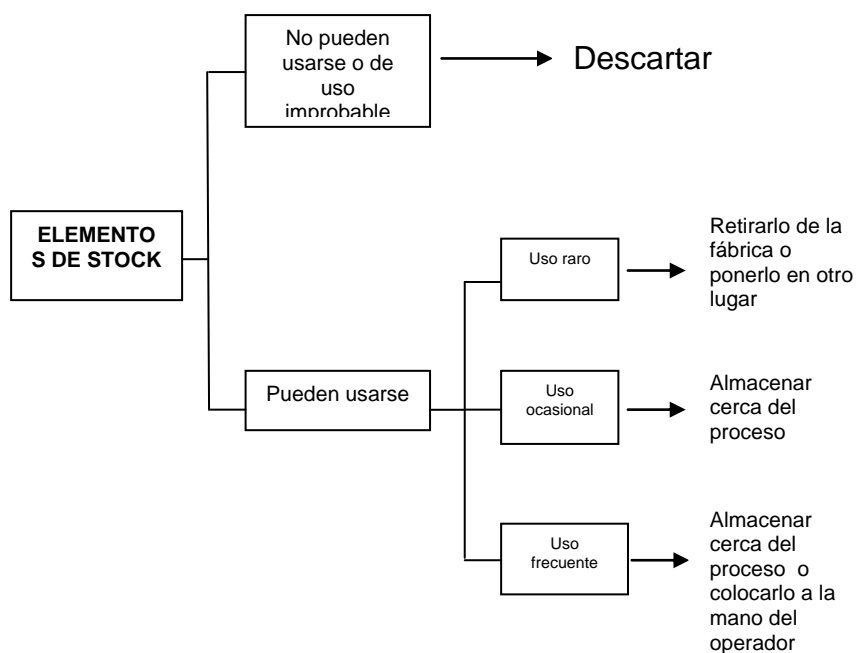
ELEMENTO S DE STOCK

No pueden usarse o de uso improbable

Descartar

Pueden usarse

Uso raro

Retirarlo de la fábrica o ponerlo en otro lugar

Uso ocasional

Almacenar cerca del proceso

Uso frecuente

Almacenar cerca del proceso o colocarlo a la mano del operador